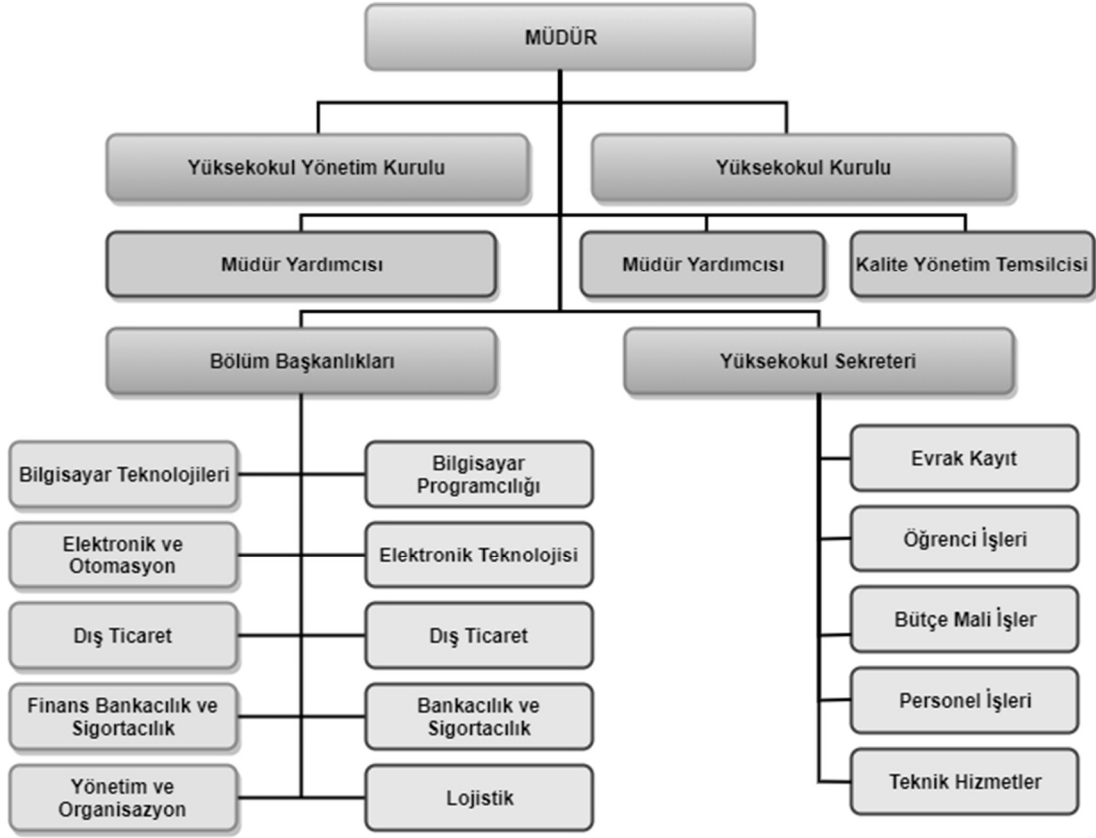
MÜDÜR

Yüksekokul Yönetim Kurulu

Yüksekokul Kurulu

Müdür Yardımcısı

Müdür Yardımcısı

Kalite Yönetim Temsilcisi

Bölüm Başkanlıkları

Yüksekokul Sekreteri

Bilgisayar Teknolojileri

Bilgisayar Programcılığı

Elektronik ve Otomasyon

Elektronik Teknolojisi

Dış Ticaret

Dış Ticaret

Finans Bankacılık ve Sigortacılık

Bankacılık ve Sigortacılık

Yönetim ve Organisazyon

Lojistik

Evrak Kayıt

Öğrenci İşleri

Bütçe Mali İşler

Personel İşleri

Teknik Hizmetler